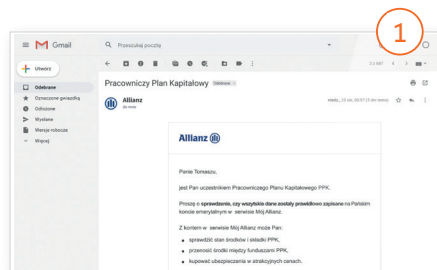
1

Gmail

Przeszukaj pocztę

Utwórz

Odebrane

Oznaczone gwiazdką

Odłożone

Wysłane

Wersje robocze

Więcej

Pracowniczy Plan Kapitałowy Odebrane

Allianz

do mnie

Allianz

Panie Tomaszu,

jest Pan uczestnikiem Pracowniczego Planu Kapitałowego PPK.

Proszę o **sprawdzenie, czy wszystkie dane zostały prawidłowo zapisane** na Pańskim koncie emerytalnym w serwisie Mój Allianz.

Z kontem w serwisie Mój Allianz może Pan:

- sprawdzić stan środków i składki PPK,
- przenosić środki między funduszami PPK,
- kupować ubezpieczenia w atrakcyjnych cenach.